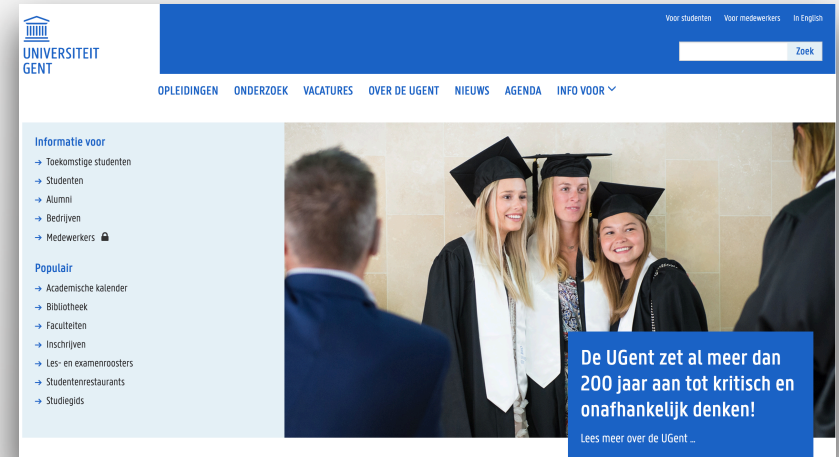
UNIVERSITEIT GENT

Voor studenten Voor medewerkers In English

Zoek

OPLEIDINGEN ONDERZOEK VACATURES OVER DE UGENT NIEUWS AGENDA INFO VOOR

Informatie voor
→ Toekomstige studenten
→ Studenten
→ Alumni
→ Bedrijven
→ Medewerkers

Populair
→ Academische kalender
→ Bibliotheek
→ Faculteiten
→ Inschrijven
→ Les- en examenroosters
→ Studentenrestaurants
→ Studiegids

De UGent zet al meer dan 200 jaar aan tot kritisch en onafhankelijk denken!

Lees meer over de UGent ...